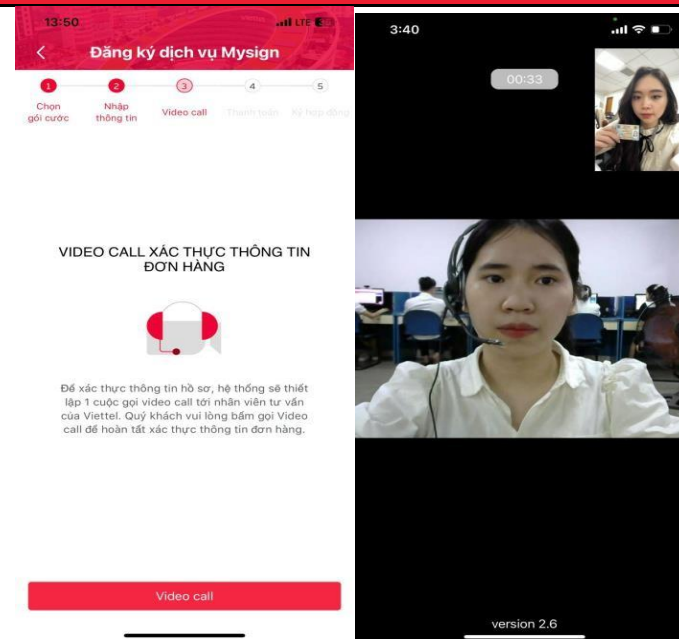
13:50 LTE

Đăng ký dịch vụ Mysign

1 Chọn gói cước
2 Nhập thông tin
3 Video call
4 Thanh toán
5 Ký hợp đồng

VIDEO CALL XÁC THỰC THÔNG TIN ĐƠN HÀNG

Để xác thực thông tin hồ sơ, hệ thống sẽ thiết lập 1 cuộc gọi video call tới nhân viên tư vấn của Viettel. Quý khách vui lòng bấm gọi Video call để hoàn tất xác thực thông tin đơn hàng.

Video call

3:40

00:33

version 2.6